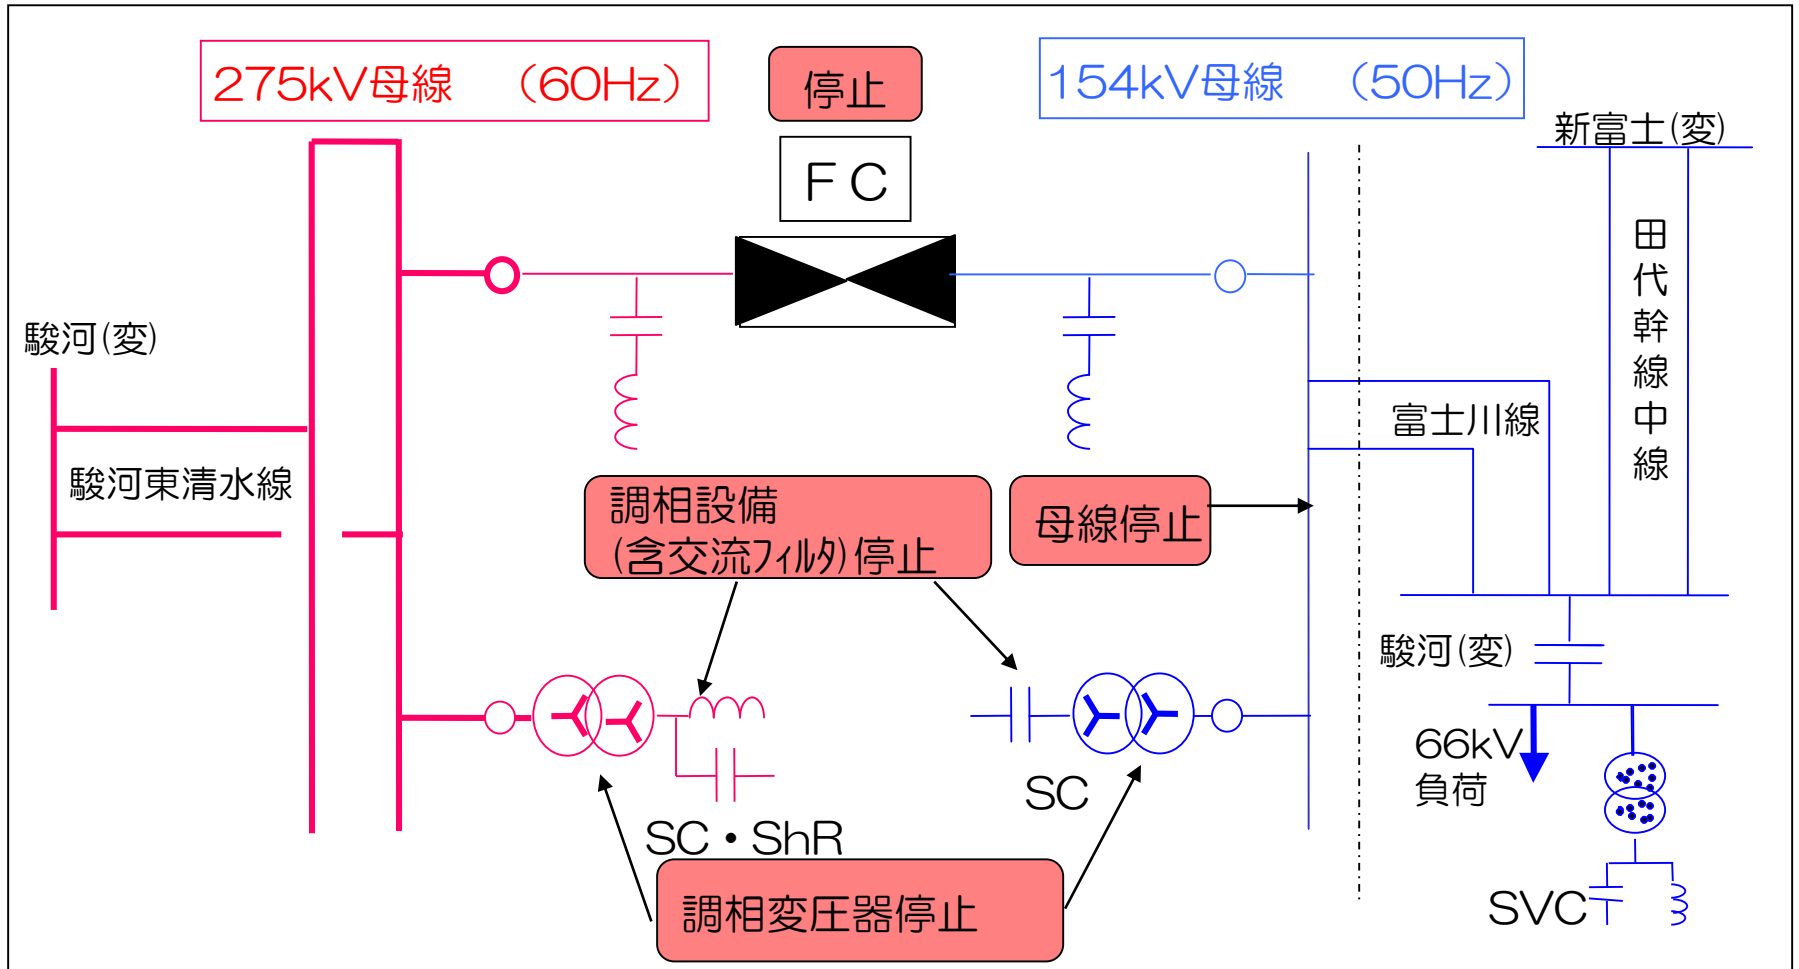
275kV母線　（60Hz）

停止

FC

154kV母線　（50Hz）

新富士(変)

田代幹線中線

駿河(変)

富士川線

駿河東清水線

調相設備
(含交流フィルタ)停止

母線停止

駿河(変)

66kV
負荷

SC

SC・ShR

調相変圧器停止

SVC